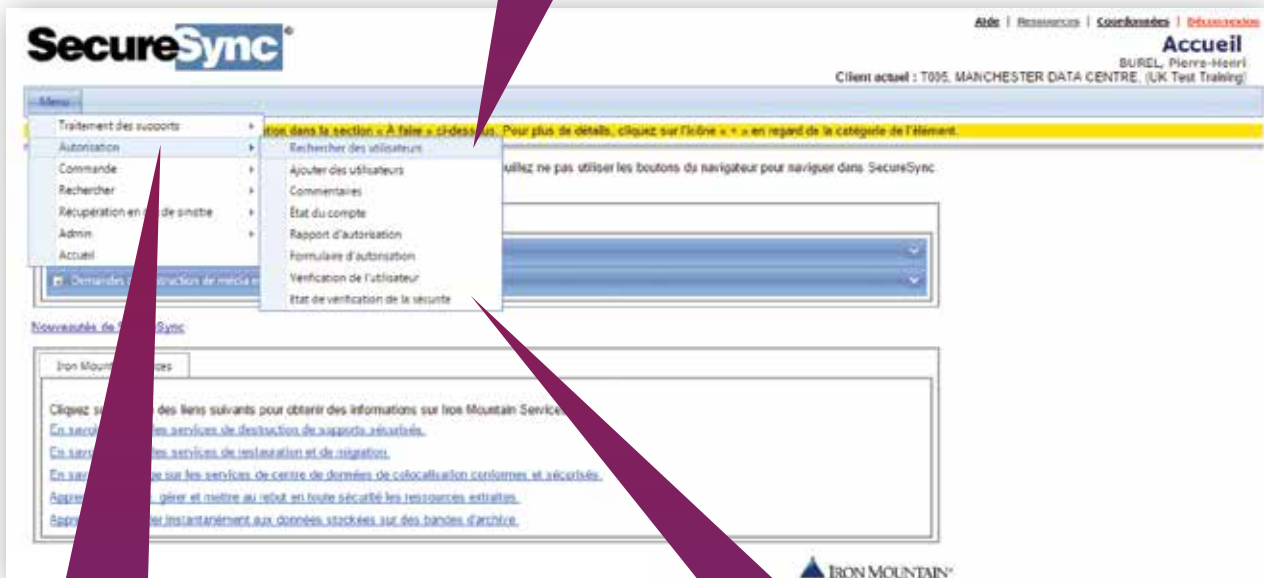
SecureSync®

Aide | Ressources | Coordonnées | Déconnexion

Accueil

BUREL, Pierre-Henri

Client actuel : T005, MANCHESTER DATA CENTRE, (UK Test Training)

Menu

Traitement des supports
Autorisation
Commande
Rechercher
Récupération en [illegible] de sinistre
Admin
Accueil

Rechercher des utilisateurs
Ajouter des utilisateurs
Commentaires
État du compte
Rapport d'autorisation
Formulaire d'autorisation
Vérification de l'utilisateur
État de vérification de la sécurité

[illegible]tion dans la section « À faire » ci-dessus. Pour plus de détails, cliquez sur l'icône « + » en regard de la catégorie de l'élément.

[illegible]uillez ne pas utiliser les boutons du navigateur pour naviguer dans SecureSync.

Demandes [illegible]struction de média e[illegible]

Nouveautés de S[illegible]Sync

Iron Mount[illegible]ces

Cliquez s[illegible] des liens suivants pour obtenir des informations sur Iron Mountain Service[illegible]

En savoi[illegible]les services de destruction de supports sécurisés.

En savoi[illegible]les services de restauration et de migration.

En sav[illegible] sur les services de centre de données de colocalisation conformes et sécurisés.

Appre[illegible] gérer et mettre au rebut en toute sécurité les ressources extraites.

Appre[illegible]der instantanément aux données stockées sur des bandes d'archive.

IRON MOUNTAIN®